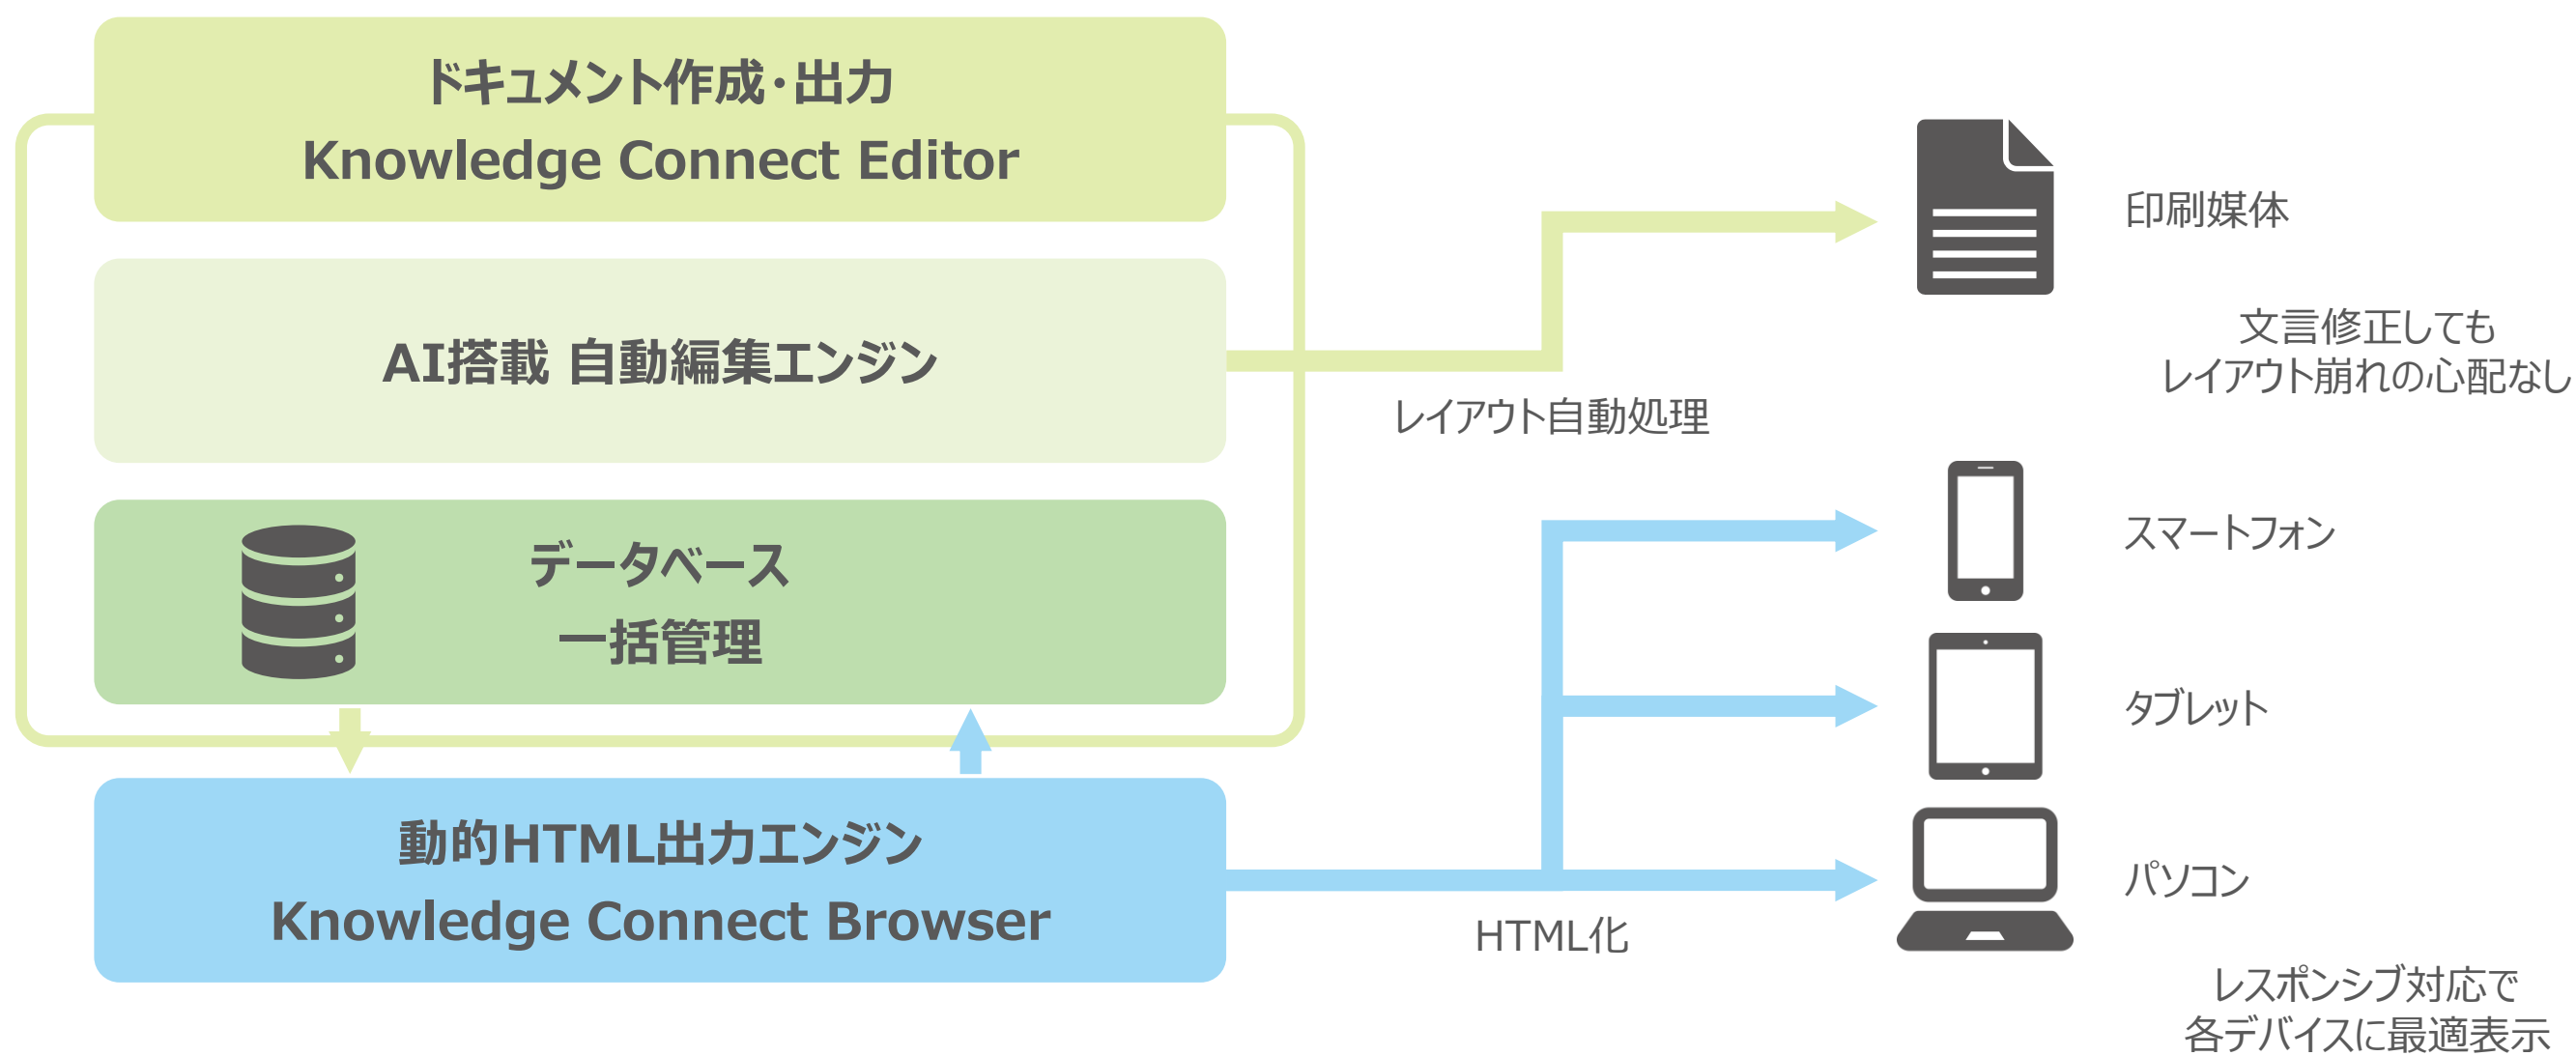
ドキュメント作成・出力
Knowledge Connect Editor

AI搭載 自動編集エンジン

データベース
一括管理

動的HTML出力エンジン
Knowledge Connect Browser

レイアウト自動処理

HTML化

印刷媒体

文言修正しても
レイアウト崩れの心配なし

スマートフォン

タブレット

パソコン

レスポンシブ対応で
各デバイスに最適表示